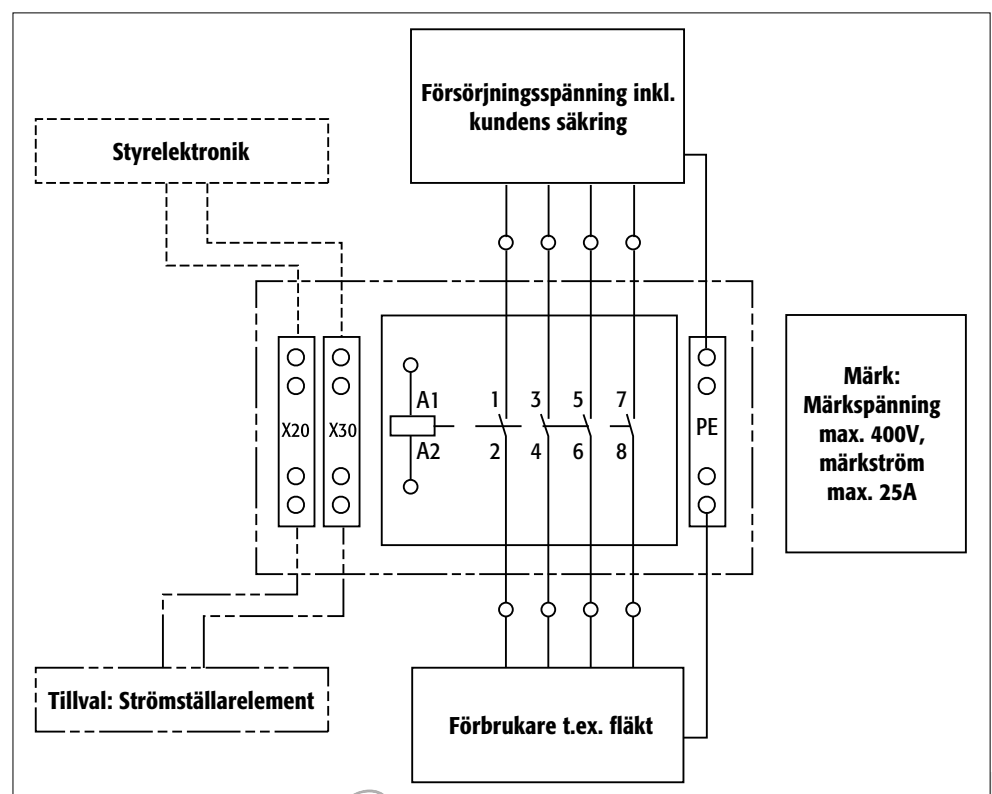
Försörjningsspänning inkl. kundens säkring

Styrelektronik

X20

X30

A1

A2

1

2

3

4

5

6

7

8

PE

Märk: Märkspänning max. 400V, märkström max. 25A

Tillval: Strömställarelement

Förbrukare t.ex. fläkt